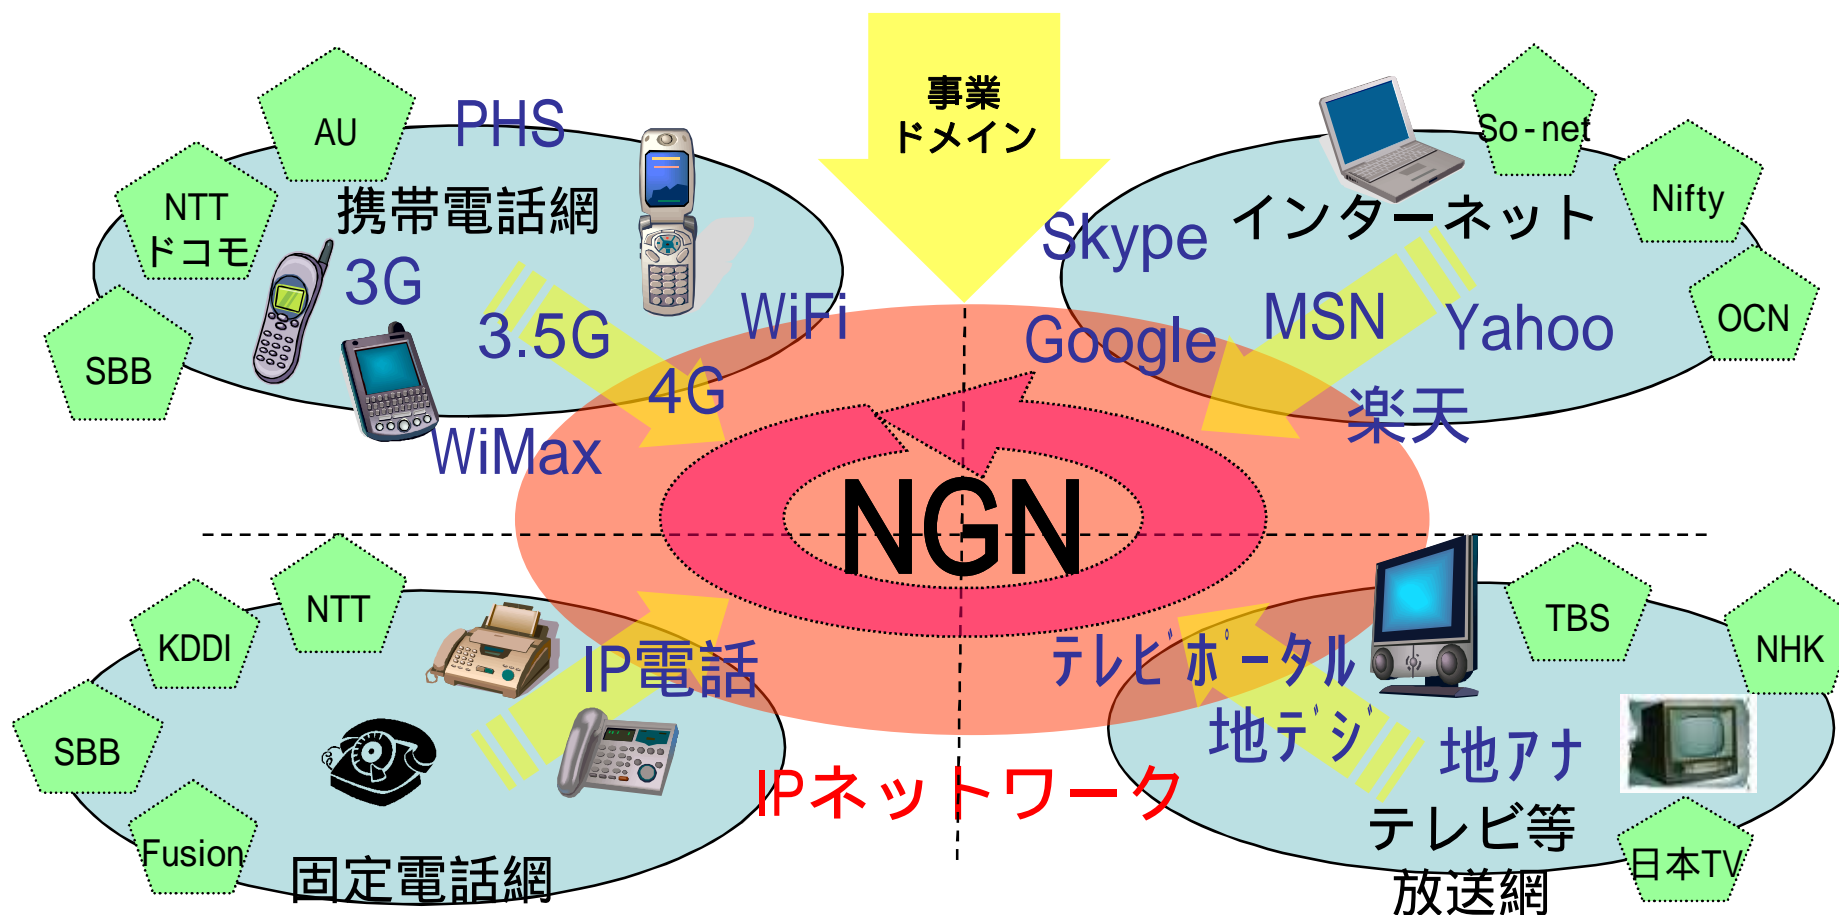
事業
ドメイン

AU
PHS
NTT
ドコモ
携帯電話網
3G
SBB
3.5G
WiFi
4G
WiMax

So-net
Nifty
Skype インターネット
OCN
MSN
Google
Yahoo
楽天

NGN

NTT
KDDI
IP電話
SBB
Fusion
固定電話網
IPネットワーク

TBS
NHK
テレビポータル
地デジ
地アナ
テレビ等
放送網
日本TV